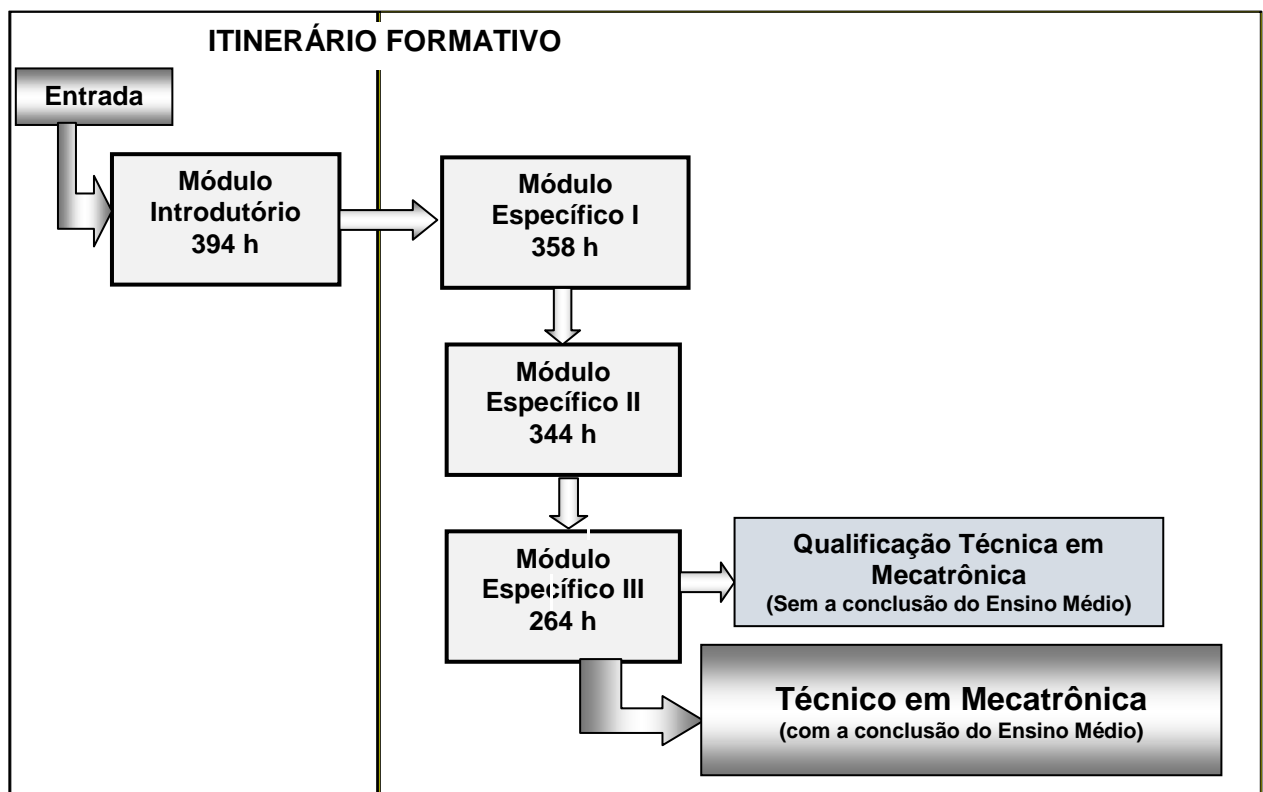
ITINERÁRIO FORMATIVO

Entrada

Módulo Introdutório 394 h

Módulo Específico I 358 h

Módulo Específico II 344 h

Módulo Específico III 264 h

Qualificação Técnica em Mecatrônica (Sem a conclusão do Ensino Médio)

Técnico em Mecatrônica (com a conclusão do Ensino Médio)